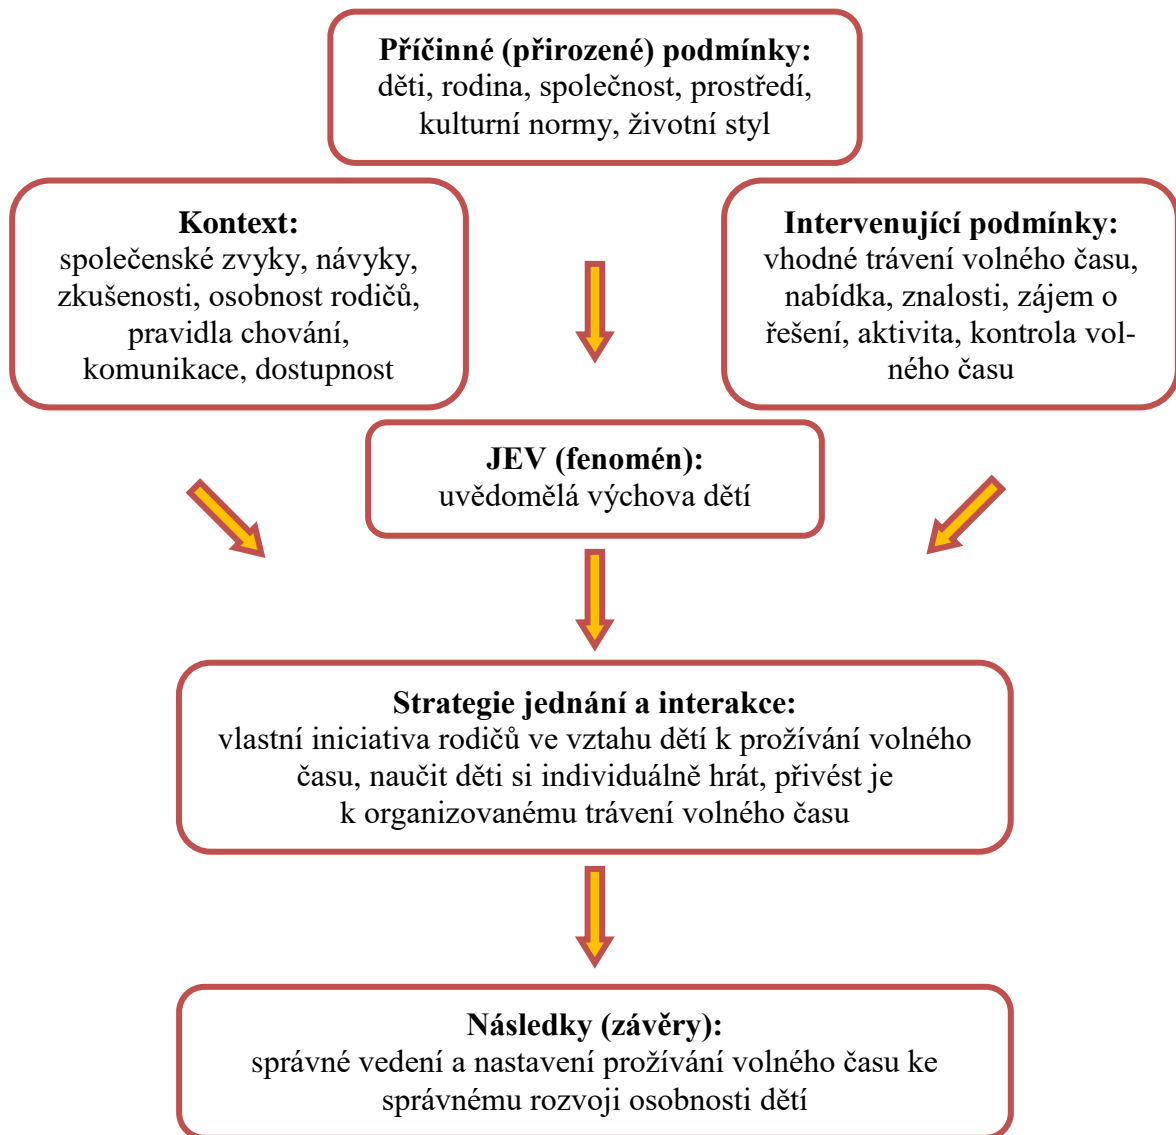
**Příčinné (přirozené) podmínky:**
děti, rodina, společnost, prostředí, kulturní normy, životní styl

**Kontext:**
společenské zvyky, návyky, zkušenosti, osobnost rodičů, pravidla chování, komunikace, dostupnost

**Intervenující podmínky:**
vhodné trávení volného času, nabídka, znalosti, zájem o řešení, aktivita, kontrola volného času

**JEV (fenomén):**
uvědomělá výchova dětí

**Strategie jednání a interakce:**
vlastní iniciativa rodičů ve vztahu dětí k prožívání volného času, naučit děti si individuálně hrát, přivést je k organizovanému trávení volného času

**Následky (závěry):**
správné vedení a nastavení prožívání volného času ke správnému rozvoji osobnosti dětí